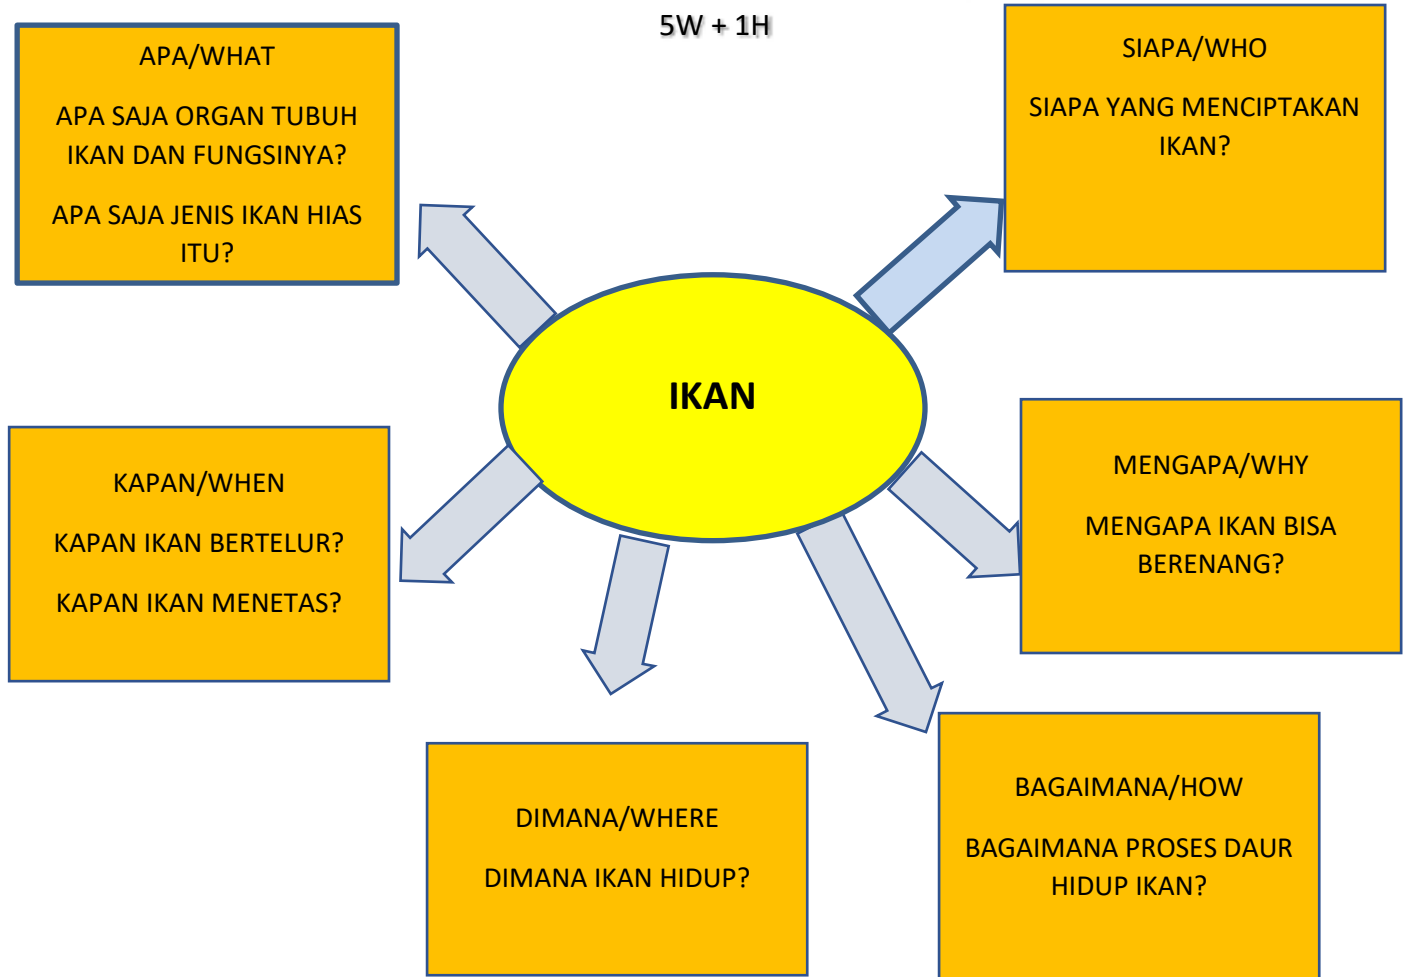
5W + 1H

APA/WHAT

APA SAJA ORGAN TUBUH IKAN DAN FUNGSINYA?

APA SAJA JENIS IKAN HIAS ITU?

SIAPA/WHO

SIAPA YANG MENCIPTAKAN IKAN?

IKAN

KAPAN/WHEN

KAPAN IKAN BERTELUR?

KAPAN IKAN MENETAS?

MENGAPA/WHY

MENGAPA IKAN BISA BERENANG?

DIMANA/WHERE

DIMANA IKAN HIDUP?

BAGAIMANA/HOW

BAGAIMANA PROSES DAUR HIDUP IKAN?